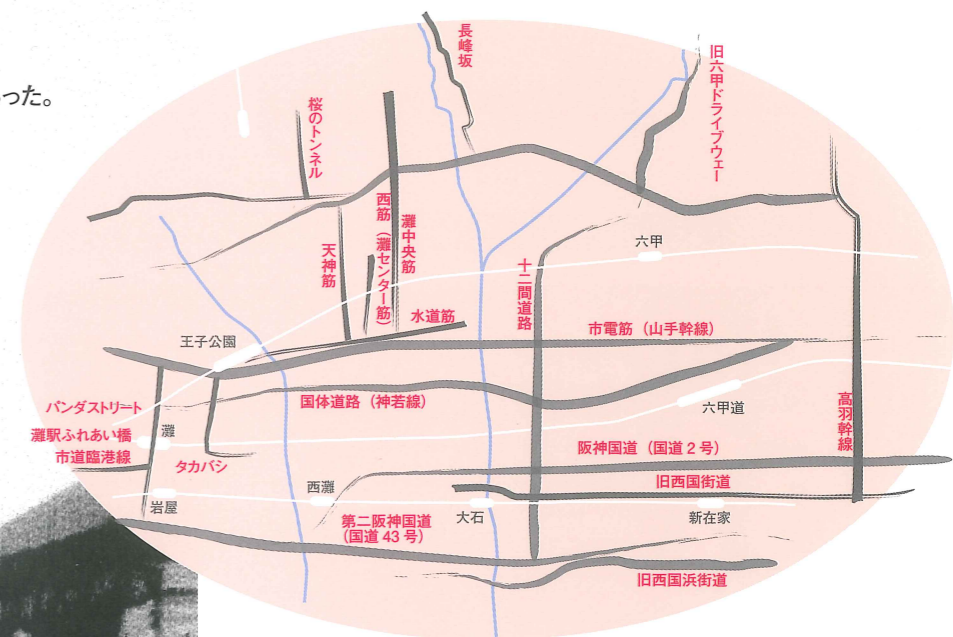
った。

長峰坂

旧六甲ドライブウェー

桜のトンネル

西筋（灘センター筋）

灘中央筋

天神筋

六甲

十二間道路

水道筋

市電筋（山手幹線）

王子公園

パンダストリート

国体道路（神若線）

六甲道

高羽幹線

灘駅ふれあい橋

灘

市道臨港線

阪神国道（国道２号）

タカバシ

西灘

旧西国街道

岩屋

第二阪神国道（国道 43 号）

大石

新在家

旧西国浜街道